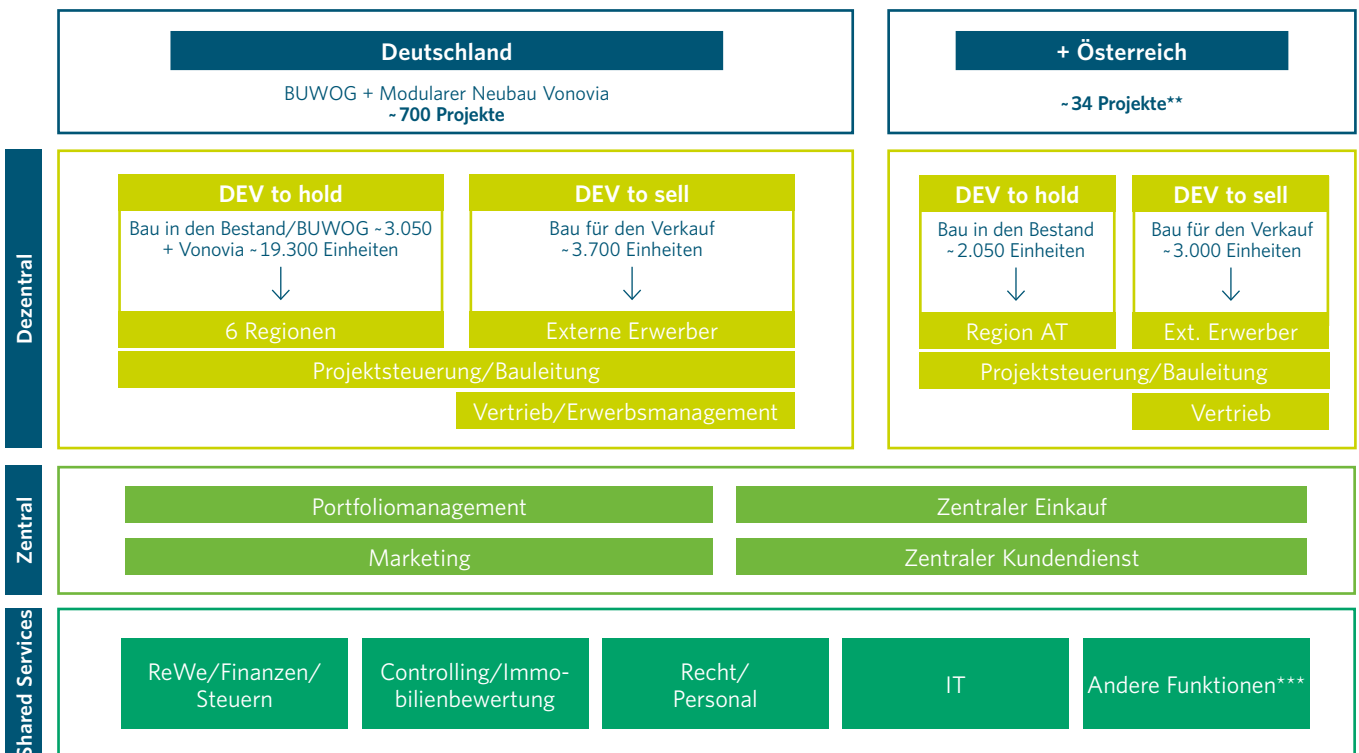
Deutschland

BUWOG + Modularer Neubau Vonovia
~ 700 Projekte

+ Österreich

~ 34 Projekte**

Dezentral

DEV to hold

Bau in den Bestand/BUWOG ~ 3.050 + Vonovia ~ 19.300 Einheiten

6 Regionen

DEV to sell

Bau für den Verkauf ~ 3.700 Einheiten

Externe Erwerber

Projektsteuerung/Bauleitung

Vertrieb/Erwerbsmanagement

DEV to hold

Bau in den Bestand ~ 2.050 Einheiten

Region AT

DEV to sell

Bau für den Verkauf ~ 3.000 Einheiten

Ext. Erwerber

Projektsteuerung/Bauleitung

Vertrieb

Zentral

Portfoliomanagement

Zentraler Einkauf

Marketing

Zentraler Kundendienst

Shared Services

ReWe/Finanzen/ Steuern

Controlling/Immobilienbewertung

Recht/ Personal

IT

Andere Funktionen***